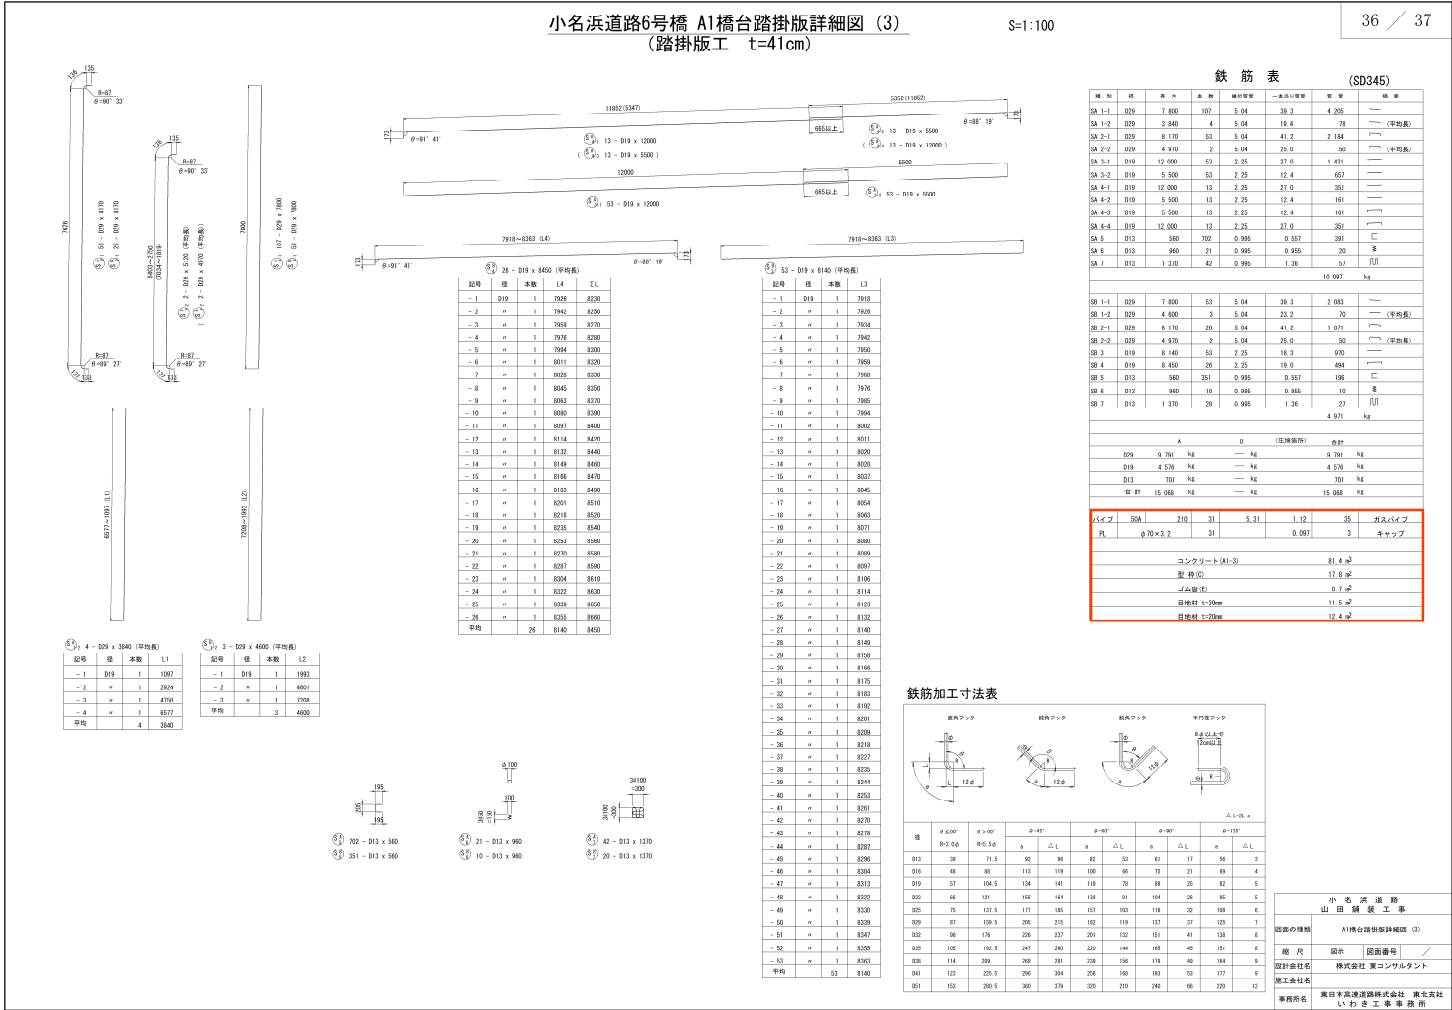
小名浜道路6号橋 A1橋台踏掛版詳細図 (3)
(踏掛版工 t=41cm)

S=1:100

36 ╱ 37

鉄 筋 表 (SD345)

| 種別 | 径 | 長さ | 本数 | 継手 | 一本当り | 質量 | 形状 |
|---|---|---|---|---|---|---|---|
| SA 1-1 | D29 | 7 800 | 107 | 5.04 | 39.3 | 4 205 | |
| SA 1-2 | D29 | 3 840 | 4 | 5.04 | 19.4 | 78 | (平均長) |
| SA 2-1 | D29 | 8 170 | 53 | 5.04 | 41.2 | 2 184 | |
| SA 2-2 | D29 | 4 970 | 2 | 5.04 | 25.0 | 50 | (平均長) |
| SA 3-1 | D19 | 12 000 | 53 | 2.25 | 27.0 | 1 431 | |
| SA 3-2 | D19 | 5 500 | 53 | 2.25 | 12.4 | 657 | |
| SA 4-1 | D19 | 12 000 | 13 | 2.25 | 27.0 | 351 | |
| SA 4-2 | D19 | 5 500 | 13 | 2.25 | 12.4 | 161 | |
| SA 4-3 | D19 | 5 500 | 13 | 2.25 | 12.4 | 161 | |
| SA 4-4 | D19 | 12 000 | 13 | 2.25 | 27.0 | 351 | |
| SA 5 | D13 | 560 | 702 | 0.995 | 0.557 | 391 | |
| SA 6 | D13 | 960 | 21 | 0.995 | 0.955 | 20 | |
| SA 7 | D13 | 1 370 | 42 | 0.995 | 1.36 | 57 | |
| | | | | | | 10 097 | kg |

| 種別 | 径 | 長さ | 本数 | 継手 | 一本当り | 質量 | 形状 |
|---|---|---|---|---|---|---|---|
| SB 1-1 | D29 | 7 800 | 53 | 5.04 | 39.3 | 2 083 | |
| SB 1-2 | D29 | 4 600 | 3 | 5.04 | 23.2 | 70 | (平均長) |
| SB 2-1 | D29 | 8 170 | 26 | 5.04 | 41.2 | 1 071 | |
| SB 2-2 | D29 | 4 970 | 2 | 5.04 | 25.0 | 50 | (平均長) |
| SB 3 | D19 | 8 140 | 53 | 2.25 | 18.3 | 970 | |
| SB 4 | D19 | 8 450 | 26 | 2.25 | 19.0 | 494 | |
| SB 5 | D13 | 560 | 351 | 0.995 | 0.557 | 196 | |
| SB 6 | D13 | 960 | 10 | 0.995 | 0.955 | 10 | |
| SB 7 | D13 | 1 370 | 20 | 0.995 | 1.36 | 27 | |
| | | | | | | 4 971 | kg |

| | A | | B (圧接箇所) | | 合計 | |
|---|---|---|---|---|---|---|
| D29 | 9 791 | kg | — | kg | 9 791 | kg |
| D19 | 4 576 | kg | — | kg | 4 576 | kg |
| D13 | 701 | kg | — | kg | 701 | kg |
| 合 計 | 15 068 | kg | — | kg | 15 068 | kg |

| パイプ | 50A | 210 | 31 | 5.31 | 1.12 | 35 | ガスパイプ |
|---|---|---|---|---|---|---|---|
| PL | φ70×3.2 | | 31 | | 0.097 | 3 | キャップ |

コンクリート(A1-3) 81.4 $m^3$
型 枠(C) 17.8 $m^2$
ゴム型(E) 0.7 $m^2$
目地材 t=30mm 11.5 $m^2$
目地材 t=20mm 12.4 $m^2$

1852(5347) 5352(11052) 665以上 θ=91° 41' θ=88° 19'
SA3-1 13 - D19 x 12000
(SA3-2 13 - D19 x 5500)
SA4-2 13 D19 x 5500
(SA4-1 13 - D19 x 12000)
12000 5500 665以上
SA3-1 53 - D19 x 12000
SA3-2 53 - D19 x 5500

135 136 R=87 θ=90° 33' 7426 SA1-1 51 - D29 x 4170 21 - D29 x 4170 R=87 θ=89° 27'
135 136 R=87 θ=90° 33' 8403~2750 (7034~1819) SA1-2 2 - D29 x 5120 (平均長) (SA2-2 2 - D29 x 4070 (平均長)) R=87 θ=89° 27'
7800 SA1-1 107 - D29 x 7800 SA2-1 51 - D29 x 7800
6577~1091 (L1) 7208~1992 (L2)

7918~8363 (L4) θ=91° 41' θ=88° 19'
SB4 26 - D19 x 8450 (平均長)

| 記号 | 径 | 本数 | L4 | ΣL |
|---|---|---|---|---|
| - 1 | D19 | 1 | 7926 | 8230 |
| - 2 | 〃 | 1 | 7942 | 8250 |
| - 3 | 〃 | 1 | 7959 | 8270 |
| - 4 | 〃 | 1 | 7976 | 8280 |
| - 5 | 〃 | 1 | 7994 | 8300 |
| - 6 | 〃 | 1 | 8011 | 8320 |
| - 7 | 〃 | 1 | 8028 | 8330 |
| - 8 | 〃 | 1 | 8045 | 8350 |
| - 9 | 〃 | 1 | 8063 | 8370 |
| - 10 | 〃 | 1 | 8080 | 8390 |
| - 11 | 〃 | 1 | 8097 | 8400 |
| - 12 | 〃 | 1 | 8114 | 8420 |
| - 13 | 〃 | 1 | 8132 | 8440 |
| - 14 | 〃 | 1 | 8149 | 8460 |
| - 15 | 〃 | 1 | 8166 | 8470 |
| - 16 | 〃 | 1 | 8183 | 8490 |
| - 17 | 〃 | 1 | 8201 | 8510 |
| - 18 | 〃 | 1 | 8218 | 8520 |
| - 19 | 〃 | 1 | 8235 | 8540 |
| - 20 | 〃 | 1 | 8253 | 8560 |
| - 21 | 〃 | 1 | 8270 | 8580 |
| - 22 | 〃 | 1 | 8287 | 8590 |
| - 23 | 〃 | 1 | 8304 | 8610 |
| - 24 | 〃 | 1 | 8322 | 8630 |
| - 25 | 〃 | 1 | 8339 | 8650 |
| - 26 | 〃 | 1 | 8355 | 8660 |
| 平均 | | 26 | 8140 | 8450 |

7918~8363 (L3)
SB3 53 - D19 x 8140 (平均長)

| 記号 | 径 | 本数 | L3 |
|---|---|---|---|
| - 1 | D19 | 1 | 7918 |
| - 2 | 〃 | 1 | 7926 |
| - 3 | 〃 | 1 | 7934 |
| - 4 | 〃 | 1 | 7942 |
| - 5 | 〃 | 1 | 7950 |
| - 6 | 〃 | 1 | 7959 |
| - 7 | 〃 | 1 | 7960 |
| - 8 | 〃 | 1 | 7976 |
| - 9 | 〃 | 1 | 7985 |
| - 10 | 〃 | 1 | 7994 |
| - 11 | 〃 | 1 | 8002 |
| - 12 | 〃 | 1 | 8011 |
| - 13 | 〃 | 1 | 8020 |
| - 14 | 〃 | 1 | 8028 |
| - 15 | 〃 | 1 | 8037 |
| - 16 | 〃 | 1 | 8045 |
| - 17 | 〃 | 1 | 8054 |
| - 18 | 〃 | 1 | 8063 |
| - 19 | 〃 | 1 | 8071 |
| - 20 | 〃 | 1 | 8080 |
| - 21 | 〃 | 1 | 8089 |
| - 22 | 〃 | 1 | 8097 |
| - 23 | 〃 | 1 | 8106 |
| - 24 | 〃 | 1 | 8114 |
| - 25 | 〃 | 1 | 8123 |
| - 26 | 〃 | 1 | 8132 |
| - 27 | 〃 | 1 | 8140 |
| - 28 | 〃 | 1 | 8149 |
| - 29 | 〃 | 1 | 8158 |
| - 30 | 〃 | 1 | 8166 |
| - 31 | 〃 | 1 | 8175 |
| - 32 | 〃 | 1 | 8183 |
| - 33 | 〃 | 1 | 8192 |
| - 34 | 〃 | 1 | 8201 |
| - 35 | 〃 | 1 | 8209 |
| - 36 | 〃 | 1 | 8218 |
| - 37 | 〃 | 1 | 8227 |
| - 38 | 〃 | 1 | 8235 |
| - 39 | 〃 | 1 | 8244 |
| - 40 | 〃 | 1 | 8253 |
| - 41 | 〃 | 1 | 8261 |
| - 42 | 〃 | 1 | 8270 |
| - 43 | 〃 | 1 | 8278 |
| - 44 | 〃 | 1 | 8287 |
| - 45 | 〃 | 1 | 8296 |
| - 46 | 〃 | 1 | 8304 |
| - 47 | 〃 | 1 | 8313 |
| - 48 | 〃 | 1 | 8322 |
| - 49 | 〃 | 1 | 8330 |
| - 50 | 〃 | 1 | 8339 |
| - 51 | 〃 | 1 | 8347 |
| - 52 | 〃 | 1 | 8355 |
| - 53 | 〃 | 1 | 8363 |
| 平均 | | 53 | 8140 |

SA1-2 4 - D29 x 3840 (平均長)

| 記号 | 径 | 本数 | L1 |
|---|---|---|---|
| - 1 | D19 | 1 | 1097 |
| - 2 | 〃 | 1 | 2924 |
| - 3 | 〃 | 1 | 4750 |
| - 4 | 〃 | 1 | 6577 |
| 平均 | | 4 | 3840 |

SB1-2 3 - D29 x 4600 (平均長)

| 記号 | 径 | 本数 | L2 |
|---|---|---|---|
| - 1 | D19 | 1 | 1993 |
| - 2 | 〃 | 1 | 4601 |
| - 3 | 〃 | 1 | 7208 |
| 平均 | | 3 | 4600 |

195 295 195
SA5 702 - D13 x 560
SB5 351 - D13 x 560
φ100 100 3@50 =150
SA6 21 - D13 x 960
SB6 10 - D13 x 960
3@100 =300 3@100 =300
SA7 42 - D13 x 1370
SB7 20 - D13 x 1370

鉄筋加工寸法表
直角フック 鋭角フック 鋭角フック 半円形フック
R分以上で 2cm以上
12φ 12φ
△L=2L n

| 径 | θ≦90° R=3.0φ | θ>90° R=5.5φ | θ=45° a | △L | θ=60° a | △L | θ=90° a | △L | θ=135° a | △L |
|---|---|---|---|---|---|---|---|---|---|---|
| D13 | 39 | 71.5 | 92 | 96 | 82 | 53 | 61 | 17 | 56 | 3 |
| D16 | 48 | 88 | 113 | 119 | 100 | 66 | 75 | 21 | 69 | 4 |
| D19 | 57 | 104.5 | 134 | 141 | 119 | 78 | 88 | 25 | 82 | 5 |
| D22 | 66 | 121 | 155 | 164 | 138 | 91 | 104 | 29 | 95 | 6 |
| D25 | 75 | 137.5 | 177 | 185 | 157 | 103 | 118 | 32 | 108 | 6 |
| D29 | 87 | 159.5 | 205 | 215 | 182 | 119 | 137 | 37 | 125 | 7 |
| D32 | 96 | 176 | 226 | 237 | 201 | 132 | 151 | 41 | 138 | 8 |
| D35 | 105 | 192.5 | 247 | 260 | 220 | 144 | 165 | 45 | 151 | 8 |
| D38 | 114 | 209 | 269 | 281 | 239 | 156 | 179 | 49 | 164 | 9 |
| D41 | 123 | 225.5 | 290 | 304 | 258 | 168 | 193 | 53 | 177 | 9 |
| D51 | 153 | 280.5 | 360 | 379 | 320 | 210 | 240 | 66 | 220 | 12 |

小 名 浜 道 路
山 田 舗 装 工 事
図面の種類 A1橋台踏掛版詳細図 (3)
縮 尺 図示 図面番号 ╱
設計会社名 株式会社 東コンサルタント
施工会社名
事務所名 東日本高速道路株式会社 東北支社 い わ き 工 事 事 務 所